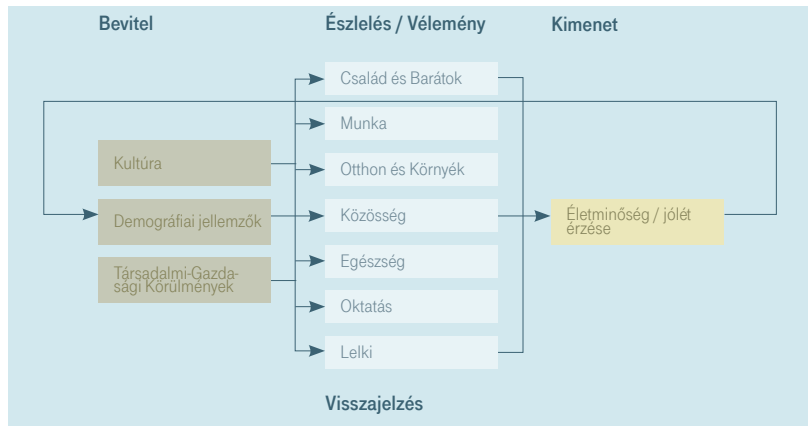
Bevitel

Észlelés / Vélemény

Kimenet

Család és Barátok

Munka

Kultúra

Otthon és Környék

Demográfiai jellemzők

Közösség

Életminőség / jólét érzése

Társadalmi-Gazdasági Körülmények

Egészség

Oktatás

Lelki

Visszajelzés